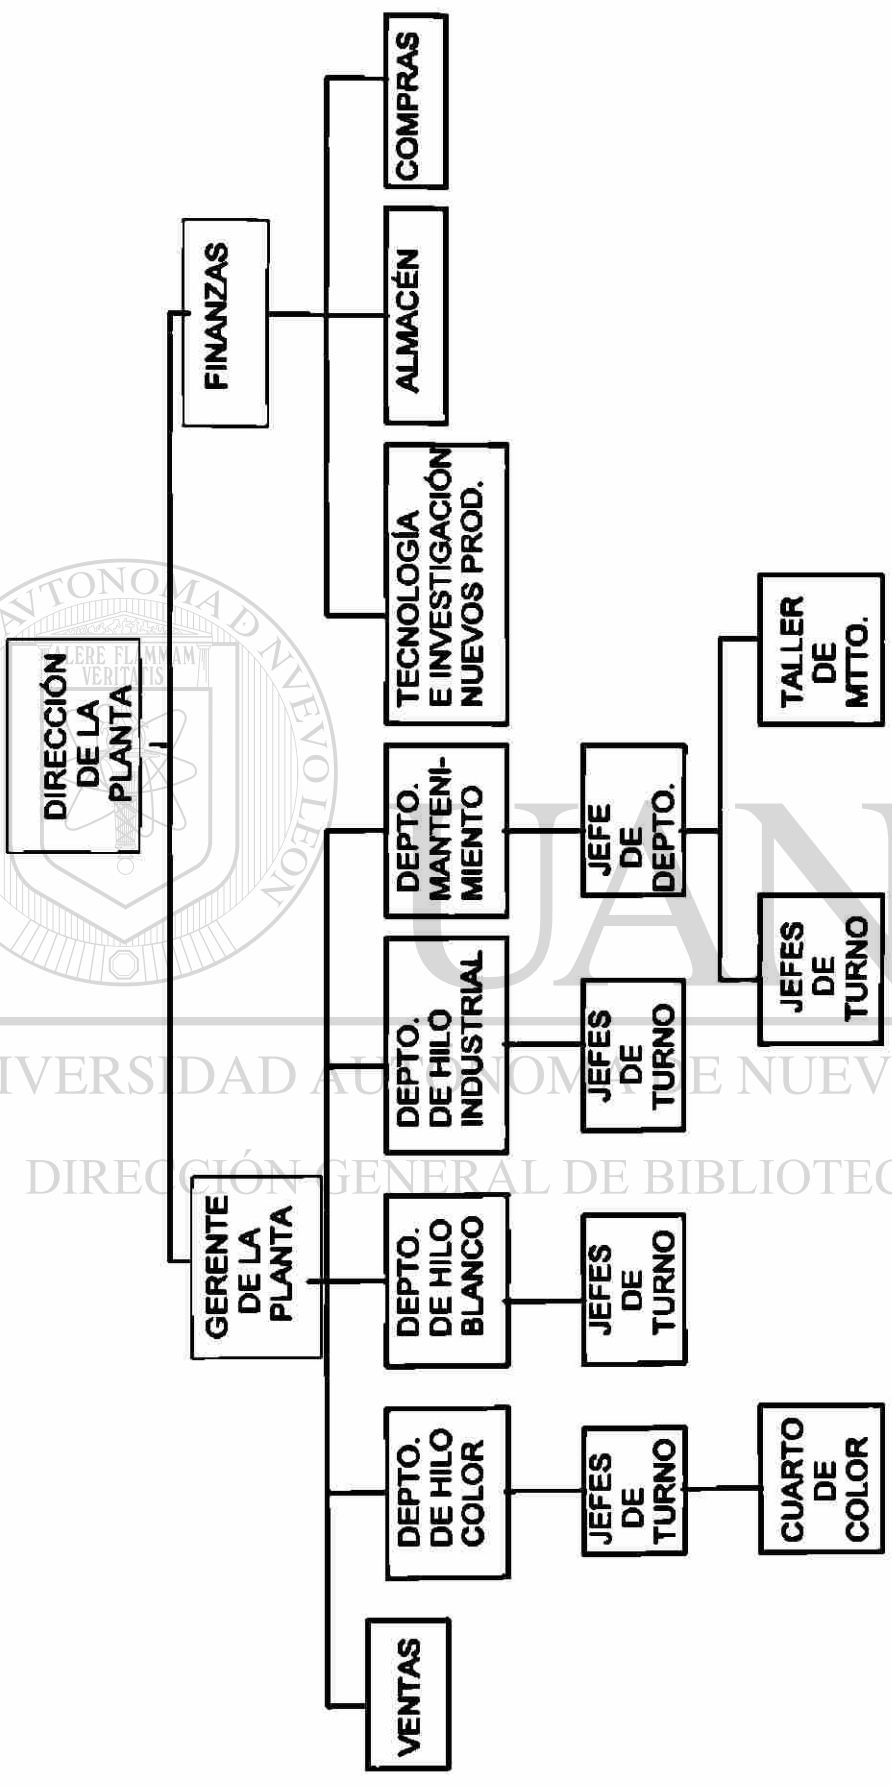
DIRECCIÓN DE LA PLANTA

FINANZAS

COMPRAS

ALMACÉN

TECNOLOGÍA E INVESTIGACIÓN NUEVOS PROD.

GERENTE DE LA PLANTA

VENTAS

DEPTO. DE HILO COLOR

JEFES DE TURNO

CUARTO DE COLOR

DEPTO. DE HILO BLANCO

JEFES DE TURNO

DEPTO. DE HILO INDUSTRIAL

JEFES DE TURNO

DEPTO. MANTENIMIENTO

JEFE DE DEPTO.

JEFES DE TURNO

TALLER DE MTTO.

UNIVERSIDAD AUTÓNOMA DE NUEVO LEÓN

DIRECCIÓN GENERAL DE BIBLIOTECAS

ALERE FLAMMAM VERITATIS

UANL